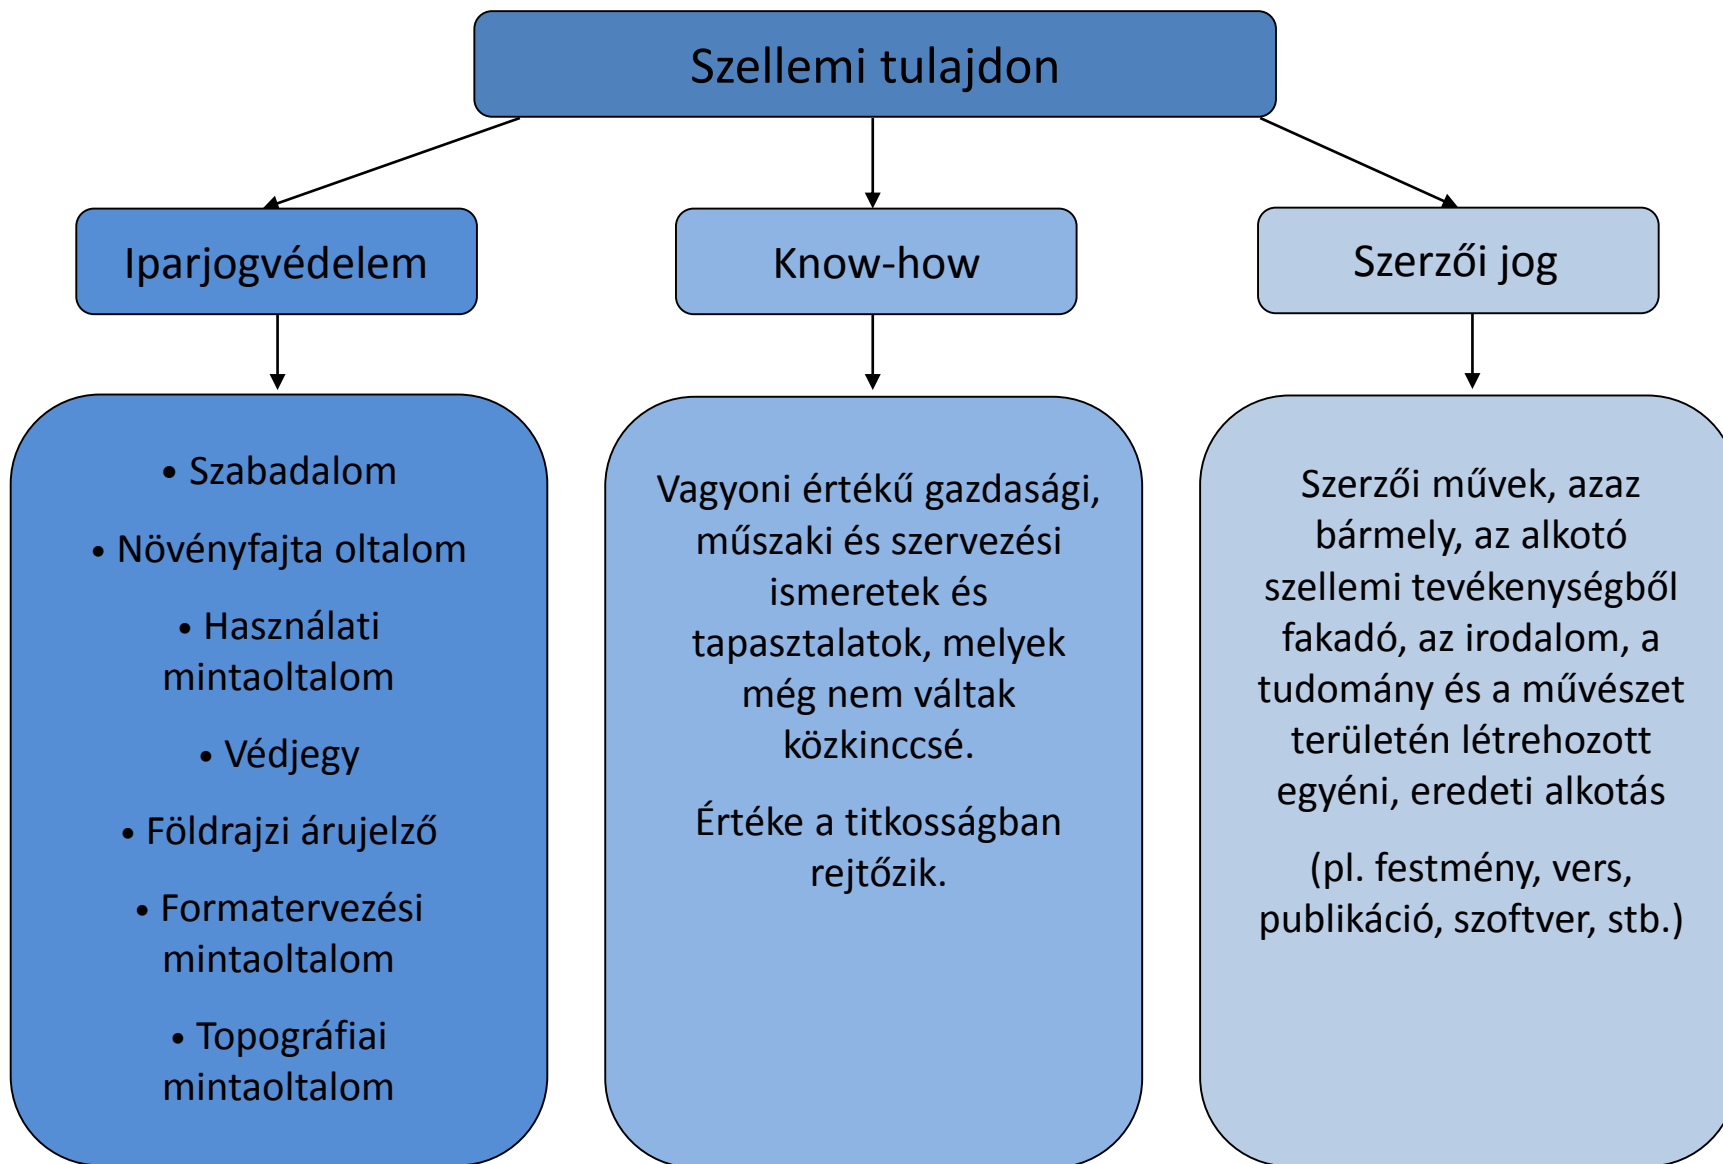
Szellemi tulajdon

Iparjogvédelem

Know-how

Szerzői jog

• Szabadalom
• Növényfajta oltalom
• Használati mintaoltalom
• Védjegy
• Földrajzi árujelző
• Formatervezési mintaoltalom
• Topográfiai mintaoltalom

Vagyoni értékű gazdasági, műszaki és szervezési ismeretek és tapasztalatok, melyek még nem váltak közkinccsé.

Értéke a titkosságban rejtőzik.

Szerzői művek, azaz bármely, az alkotó szellemi tevékenységből fakadó, az irodalom, a tudomány és a művészet területén létrehozott egyéni, eredeti alkotás

(pl. festmény, vers, publikáció, szoftver, stb.)